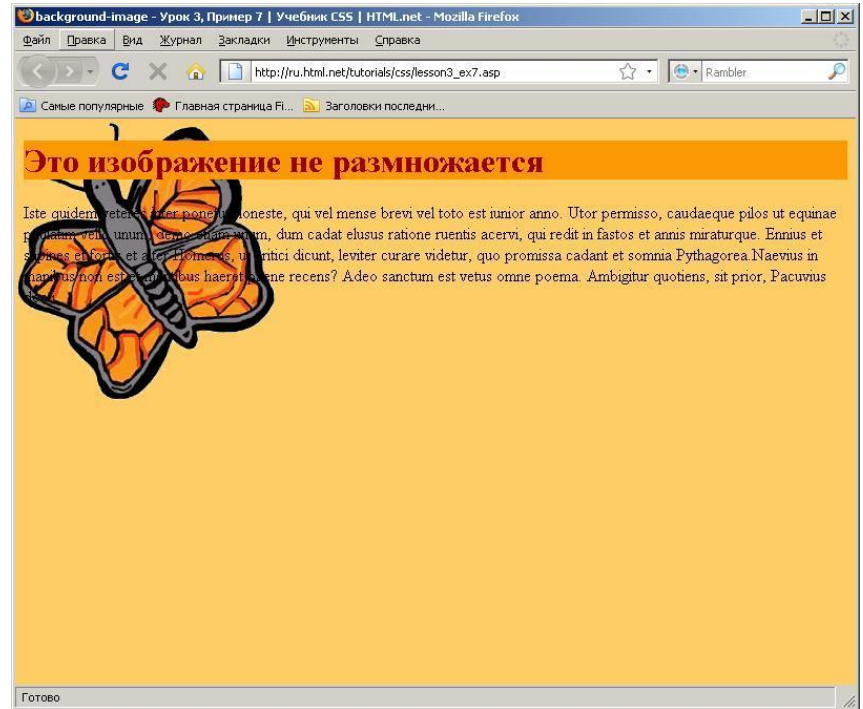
background-image - Урок 3, Пример 7 | Учебник CSS | HTML.net - Mozilla Firefox

Файл Правка Вид Журнал Закладки Инструменты Справка

http://ru.html.net/tutorials/css/lesson3_ex7.asp

Rambler

Самые популярные Главная страница Fi... Заголовки последни...

Это изображение не размножается

Iste quidem veteres inter ponetur honeste, qui vel mense brevi vel toto est iunior anno. Utor permisso, caudaeque pilos ut equinae paulatim vello unum, demo etiam unum, dum cadat elusus ratione ruentis acervi, qui redit in fastos et annis miraturque. Ennius et sapines et fortis et alter Homerus, ut critici dicunt, leviter curare videtur, quo promissa cadant et somnia Pythagorea.Naevius in manibus non est et mentibus haeret paene recens? Adeo sanctum est vetus omne poema. Ambigitur quotiens, sit prior, Pacuvius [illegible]

Готово